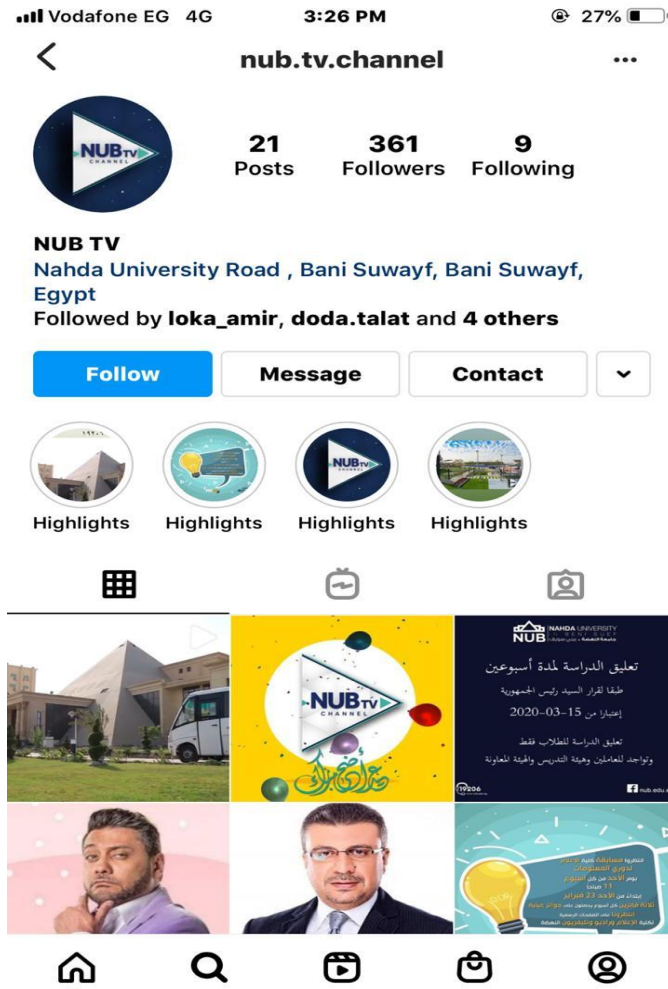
Vodafone EG 4G 3:26 PM 27%

nub.tv.channel

NUB TV CHANNEL

21 Posts
361 Followers
9 Following

NUB TV
Nahda University Road , Bani Suwayf, Bani Suwayf, Egypt
Followed by loka_amir, doda.talat and 4 others

Follow
Message
Contact

Highlights
Highlights
Highlights
Highlights

NUB TV CHANNEL
عيد أضحى مبارك

NUB NAHDA UNIVERSITY BENI SUEF
تعليق الدراسة لمدة أسبوعين
طبقا لقرار السيد رئيس الجمهورية
إعتبارا من 15-03-2020
تعليق الدراسة للطلاب فقط
وتواجد للعاملين وهيئة التدريس والهيئة المعاونة
19206
nub.edu.eg

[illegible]